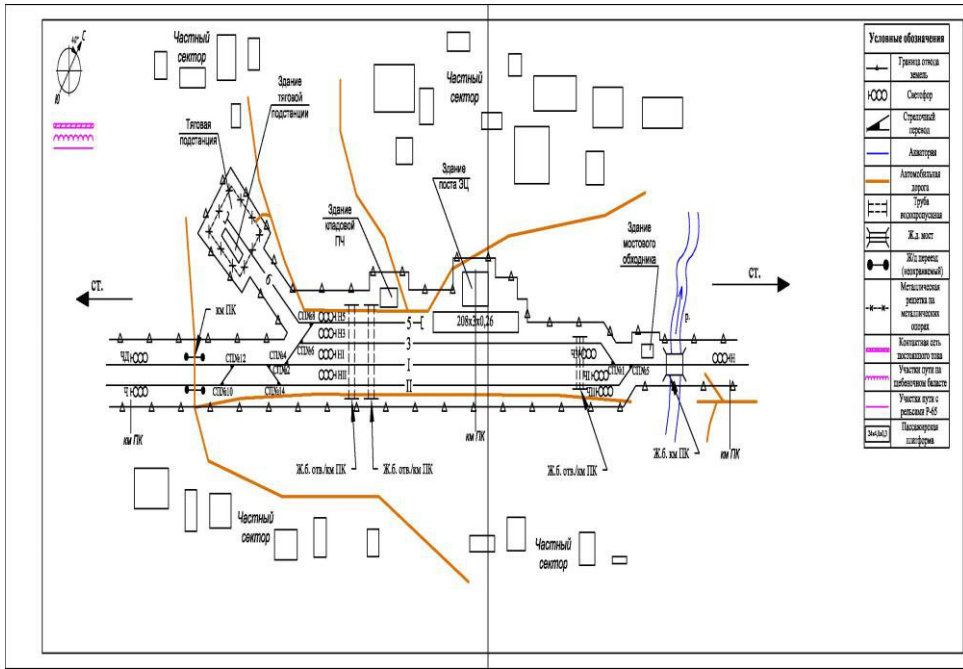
40° С
Ю

Частный сектор

Здание тяговой подстанции

Тяговая подстанция

Частный сектор

Здание поста ЭЦ

Здание кладовой ПЧ

Здание мостового обходчика

СТ.

СТ.

км ПК

СП№8 Н5
СП№6 Н3
СП№2 Н1
НII
СП№4
СП№12
СП№10
СП№14

5
3
I
II

208х2х0,26

ЧН
Ч

ЧI
НI
ЧII
НII
СП№1
СП№5
СП№3

Н

р.

км ПК

км ПК

км ПК

Ж.б. отв./км ПК

Ж.б. отв./км ПК

Ж.б. отв./км ПК

Ж.б. км ПК

Частный сектор

Частный сектор

Условные обозначения

| | |
|---|---|
| | Граница отвода земель |
| | Светофор |
| | Стрелочный перевод |
| | Акватория |
| | Автомобильная дорога |
| | Труба водопропускная |
| | Ж.д. мост |
| | Ж/д переезд (неохраняемый) |
| | Металлическая решетка на металлических опорах |
| | Контактная сеть постоянного тока |
| | Участки пути на щебеночном балласте |
| | Участки пути с рельсами Р-65 |
| 344х8х0,5 | Пассажирская платформа |